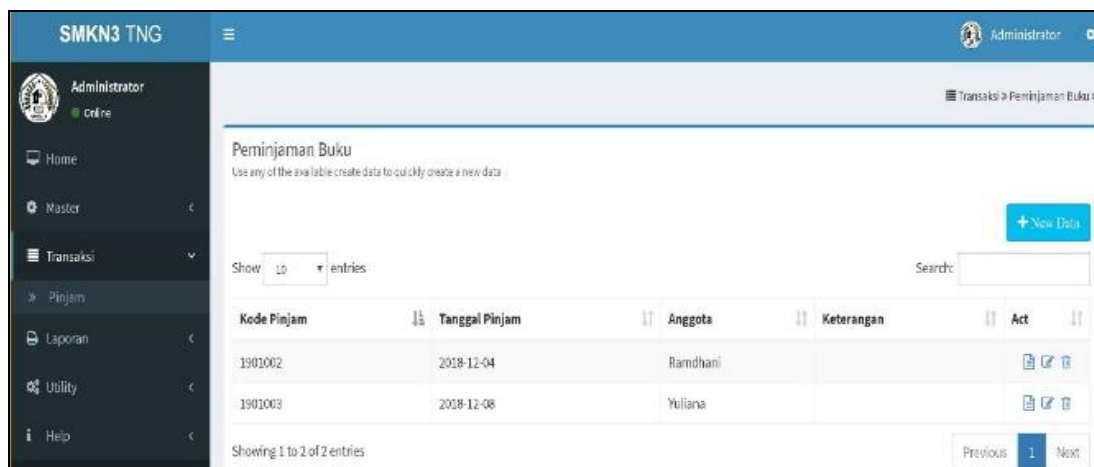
SMKN3 TNG

Administrator
Online

Home
Master
Transaksi
» Pinjam
Laporan
Utility
Help

Administrator

Transaksi > Peminjaman Buku

Peminjaman Buku
Use any of the available create data to quickly create a new data

+ New Data

Show 10 entries

Search:

| Kode Pinjam | Tanggal Pinjam | Anggota | Keterangan | Act |
|---|---|---|---|---|
| 1901002 | 2018-12-04 | Ramdhani | | |
| 1901003 | 2018-12-08 | Yuliana | | |

Showing 1 to 2 of 2 entries

Previous 1 Next